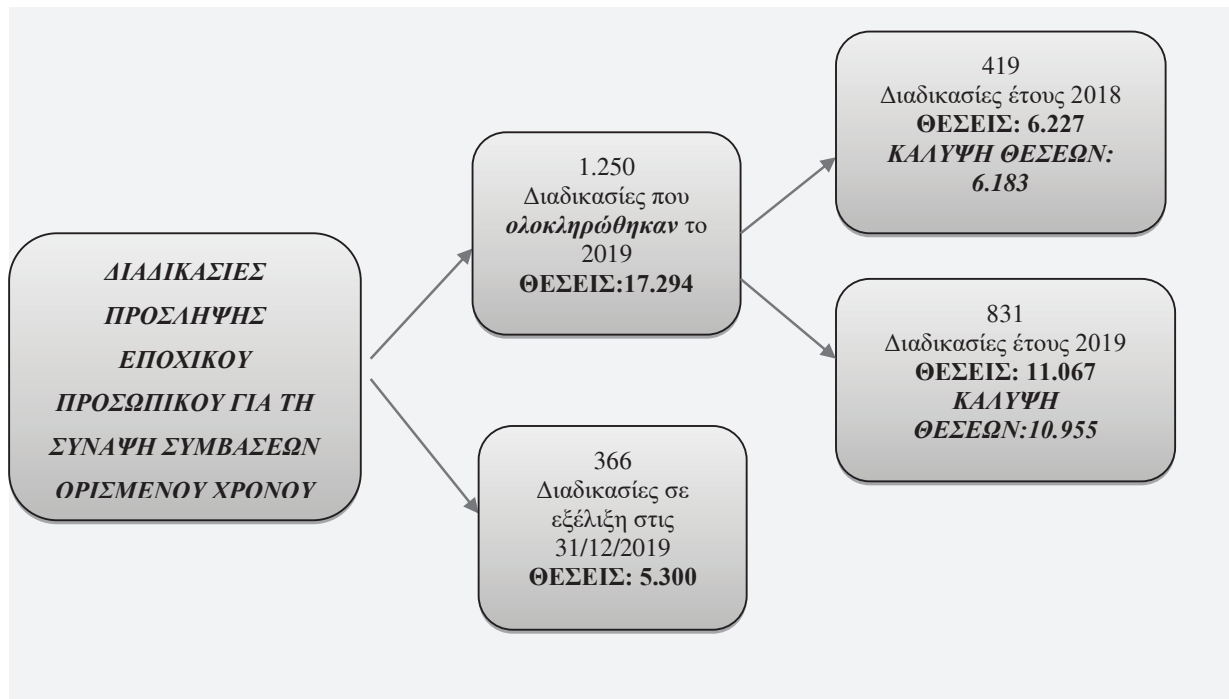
ΔΙΑΔΙΚΑΣΙΕΣ ΠΡΟΣΛΗΨΗΣ ΕΠΟΧΙΚΟΥ ΠΡΟΣΩΠΙΚΟΥ ΓΙΑ ΤΗ ΣΥΝΑΨΗ ΣΥΜΒΑΣΕΩΝ ΟΡΙΣΜΕΝΟΥ ΧΡΟΝΟΥ

1.250
Διαδικασίες που ολοκληρώθηκαν το 2019
ΘΕΣΕΙΣ:17.294

366
Διαδικασίες σε εξέλιξη στις 31/12/2019
ΘΕΣΕΙΣ: 5.300

419
Διαδικασίες έτους 2018
ΘΕΣΕΙΣ: 6.227
ΚΑΛΥΨΗ ΘΕΣΕΩΝ: 6.183

831
Διαδικασίες έτους 2019
ΘΕΣΕΙΣ: 11.067
ΚΑΛΥΨΗ ΘΕΣΕΩΝ:10.955